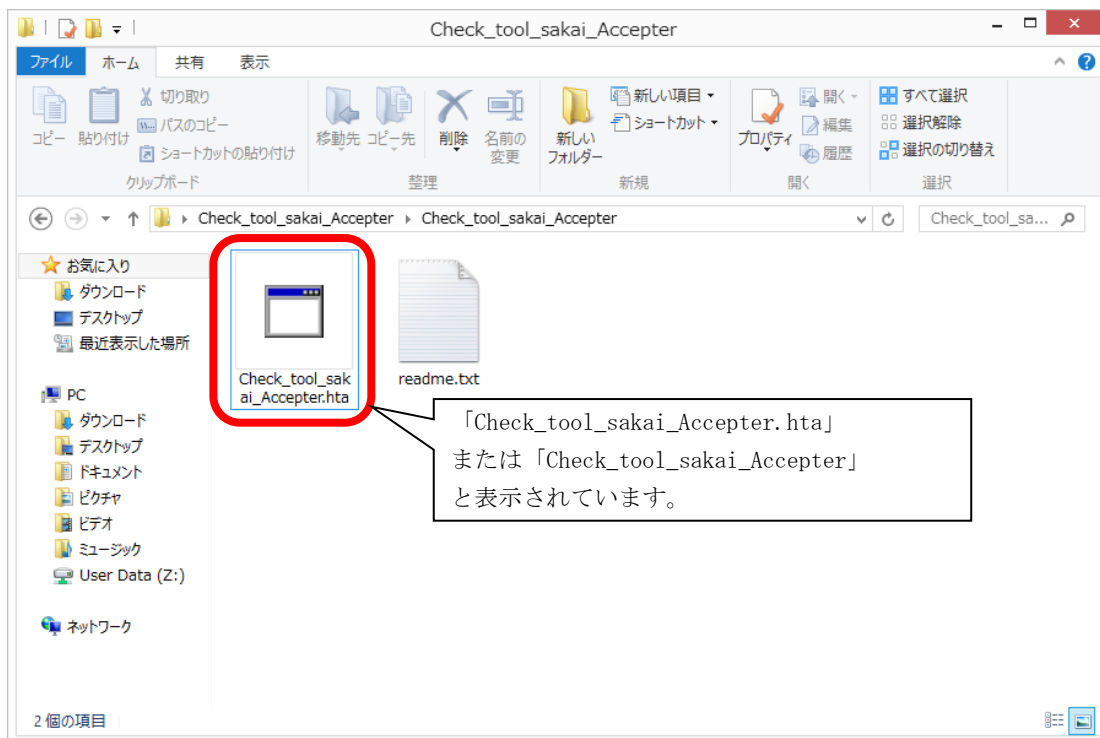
Check_tool_sakai_Accepter

ファイル ホーム 共有 表示

コピー 貼り付け 切り取り パスのコピー ショートカットの貼り付け
クリップボード

移動先 コピー先 削除 名前の変更
整理

新しいフォルダー 新しい項目 ショートカット
新規

プロパティ 開く 編集 履歴
開く

すべて選択 選択解除 選択の切り替え
選択

Check_tool_sakai_Accepter › Check_tool_sakai_Accepter

Check_tool_sa...

お気に入り
ダウンロード
デスクトップ
最近表示した場所

PC
ダウンロード
デスクトップ
ドキュメント
ピクチャ
ビデオ
ミュージック
User Data (Z:)

ネットワーク

Check_tool_sakai_Accepter.hta

readme.txt

「Check_tool_sakai_Accepter.hta」
または「Check_tool_sakai_Accepter」
と表示されています。

2 個の項目